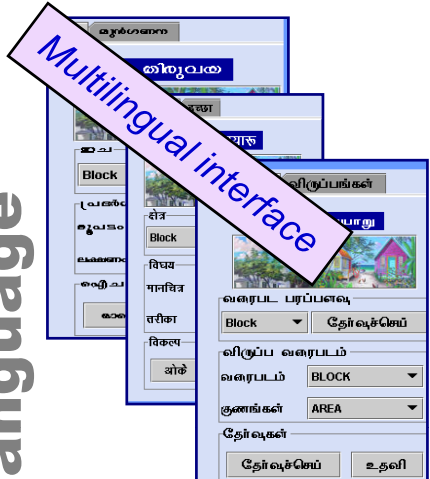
Multilingual interface

anguage

முன்சனை
திருவய
Block
விருப்பங்கள்
யாறு
Block
विषय
मानचित्र
तरीका
विकल्प
ओके
வரைபட பரப்பளவு
Block
தேர்வுச்செய்
விருப்ப வரைபடம்
வரைபடம்
BLOCK
குணங்கள்
AREA
தேர்வுகள்
தேர்வுச்செய்
உதவி